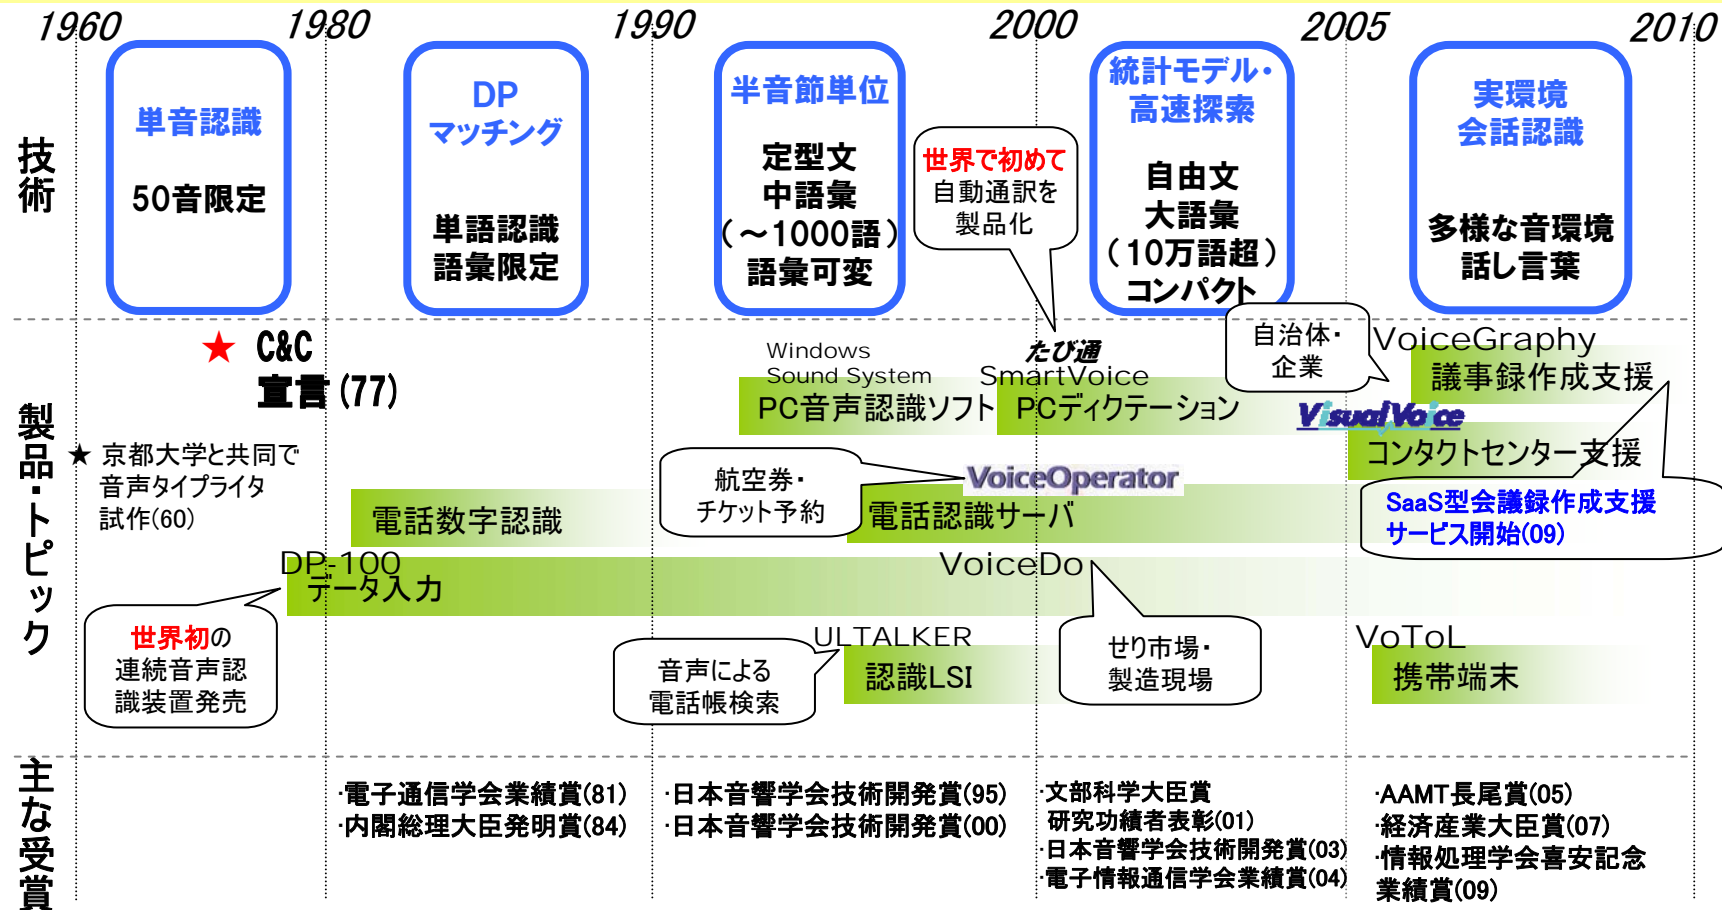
1960 1980 1990 2000 2005 2010

技術

単音認識

50音限定

DP
マッチング

単語認識
語彙限定

半音節単位

定型文
中語彙
（～1000語）
語彙可変

世界で初めて
自動通訳を
製品化

統計モデル・
高速探索

自由文
大語彙
（10万語超）
コンパクト

実環境
会話認識

多様な音環境
話し言葉

製品・トピック

★ C&C
宣言 (77)

★ 京都大学と共同で
音声タイプライタ
試作(60)

Windows
Sound System
PC音声認識ソフト

たび通
SmartVoice
PCディクテーション

自治体・
企業

VoiceGraphy
議事録作成支援

VisualVoice
コンタクトセンター支援

SaaS型会議録作成支援
サービス開始(09)

航空券・
チケット予約

VoiceOperator
電話認識サーバ

電話数字認識

DP-100
データ入力

VoiceDo

世界初の
連続音声認
識装置発売

音声による
電話帳検索

ULTALKER
認識LSI

せり市場・
製造現場

VoToL
携帯端末

主な受賞

·電子通信学会業績賞(81)
·内閣総理大臣発明賞(84)

·日本音響学会技術開発賞(95)
·日本音響学会技術開発賞(00)

·文部科学大臣賞
研究功績者表彰(01)
·日本音響学会技術開発賞(03)
·電子情報通信学会業績賞(04)

·AAMT長尾賞(05)
·経済産業大臣賞(07)
·情報処理学会喜安記念
業績賞(09)